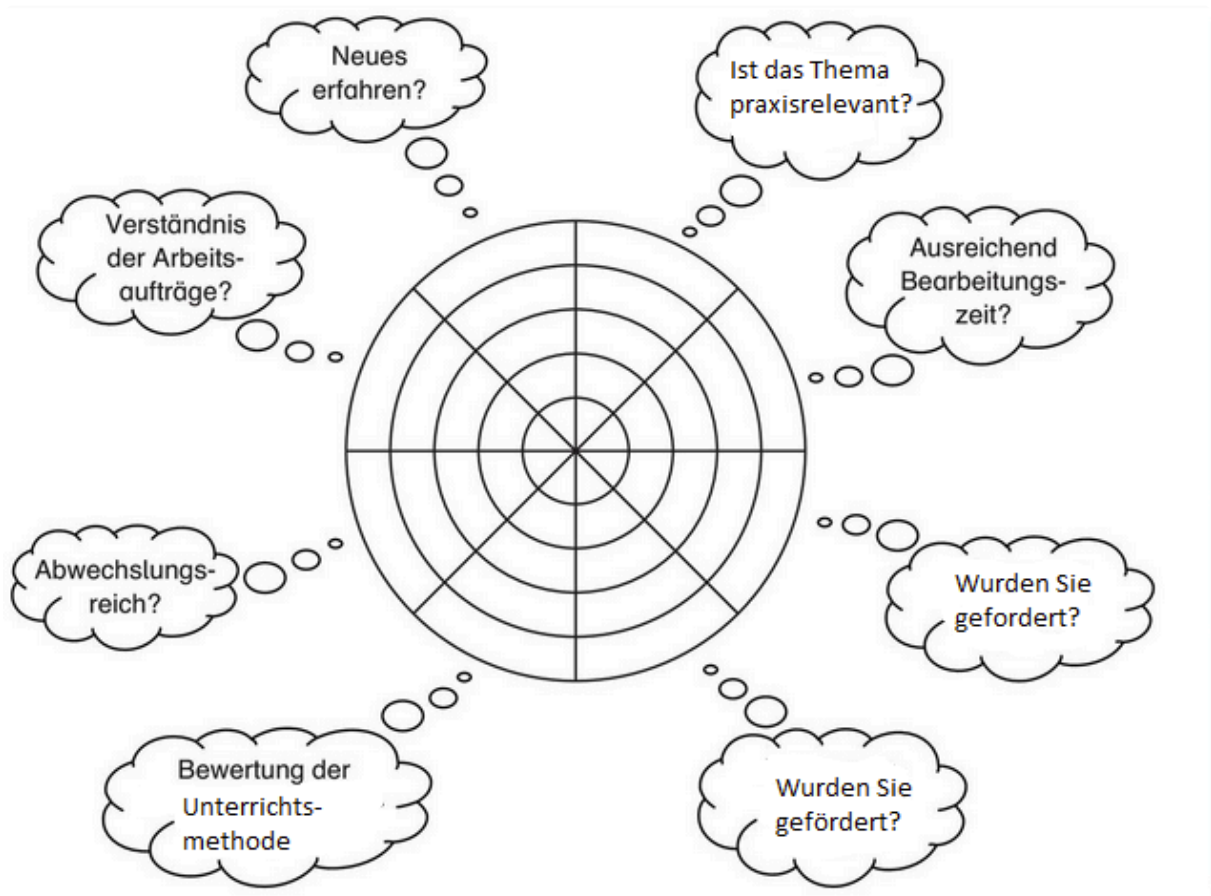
Neues erfahren?

Ist das Thema praxisrelevant?

Verständnis der Arbeitsaufträge?

Ausreichend Bearbeitungszeit?

Abwechslungsreich?

Wurden Sie gefordert?

Bewertung der Unterrichtsmethode

Wurden Sie gefördert?